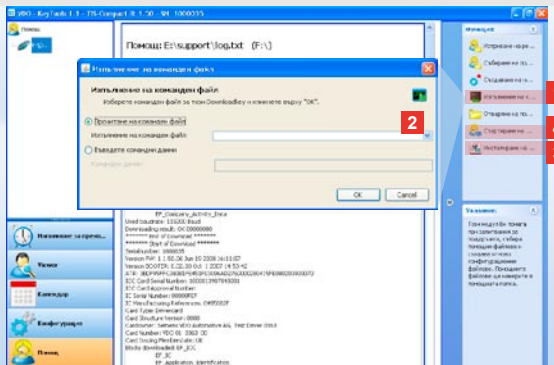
VDO - KeyTools 1.1 - ITS-Compact II 1.50 - SN 1000035

Помощ

Помощ: E:\support\log.txt (F:\)

Изпълнение на команден файл

Изпълнение на команден файл

Изберете команден файл за този DownloadKey и кликнете върху "OK".

Прочитане на команден файл

Изпълнение на команден файл:

2

Въведете командни данни

Командни данни:

OK

Cancel

EF_Company_Activity_Data
Used baudrate: 115200 Baud
Downloading result: OK 00000000
******** End of Download ********
******** Start of Download ********
Totalnumber: 1000035
Version FW: 1.1.50.06 Jun 10 2008 16:11:07
Version BOOTER: 0.02.39 Oct 1 2007 14:53:42
ATR: 3B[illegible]
ICC Card Serial Number: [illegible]
ICC Card Approval Number:
IC Serial Number: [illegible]
IC Manufacturing Reference: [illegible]
Card Type: Drivercard
Card Structure Version: 0000
Card Issuer: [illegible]
Card Number: VDO 01 3363 00
Card Issuing MemberState: UK
Blocks downloaded: EF_ICC
EF_IC
EF_Application_Identification

Изтегляне на пред...

Чипове

Календар

Конфигурация

Помощ

Функции

Изтегляне карт...

Събиране на ...

Създаване на ...

Изпълнение на к...

Отваряне на ...

Съхраняване на ...

Изтриване на ...

Указание:

Помощният файл помага при запитвания за поддръжката, събира помощни файлове и създава лог на конфигурационни файлове. Помощните файлове се намират в помощната папка.